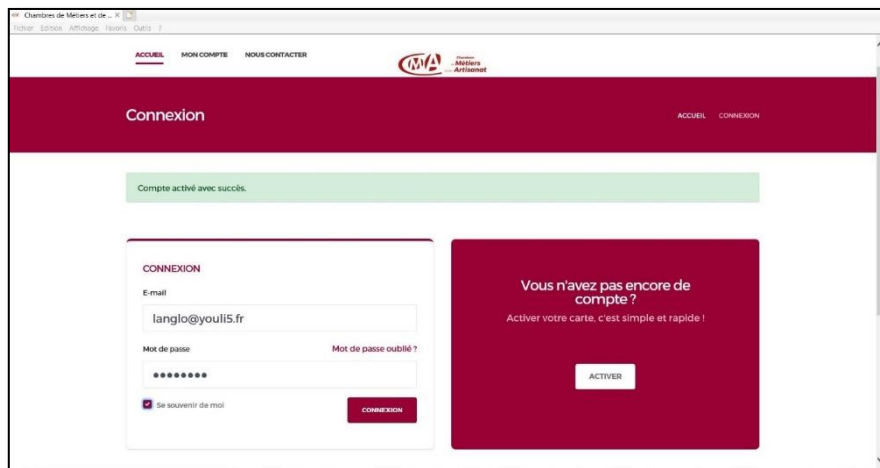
Chambres de Métiers et de ... ×

Fichier Edition Affichage Favoris Outils ?

ACCUEIL MON COMPTE NOUS CONTACTER

CMA Chambre des Métiers de l'Artisanat

Connexion

ACCUEIL CONNEXION

Compte activé avec succès.

CONNEXION

E-mail

langlo@youli5.fr

Mot de passe

Mot de passe oublié ?

••••••••

Se souvenir de moi

CONNEXION

Vous n'avez pas encore de compte ?

Activer votre carte, c'est simple et rapide !

ACTIVER